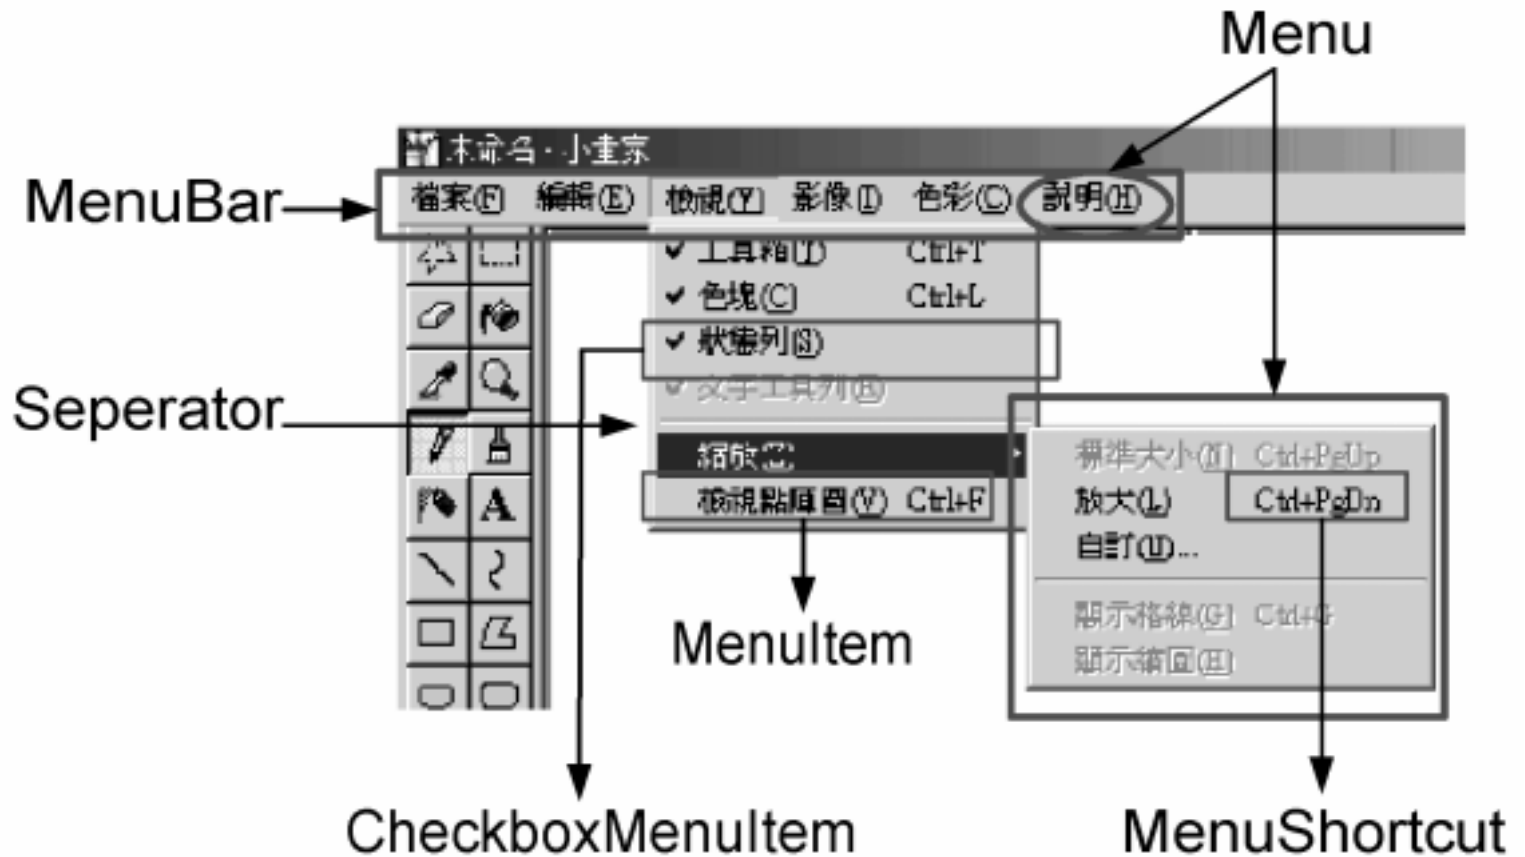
Menu

未命名 - 小畫家

MenuBar

檔案(F) 編輯(E) 檢視(V) 影像(I) 色彩(C) 說明(H)

✔ 工具箱(T) Ctrl+T
✔ 色塊(C) Ctrl+L
✔ 狀態列(S)
✔ 文字工具列(E)
縮放(Z)
檢視點陣圖(V) Ctrl+F

標準大小(N) Ctrl+PgUp
放大(L) Ctrl+PgDn
自訂(U)...
顯示格線(G) Ctrl+G
顯示縮圖(H)

Seperator

MenuItem

CheckboxMenuItem

MenuShortcut